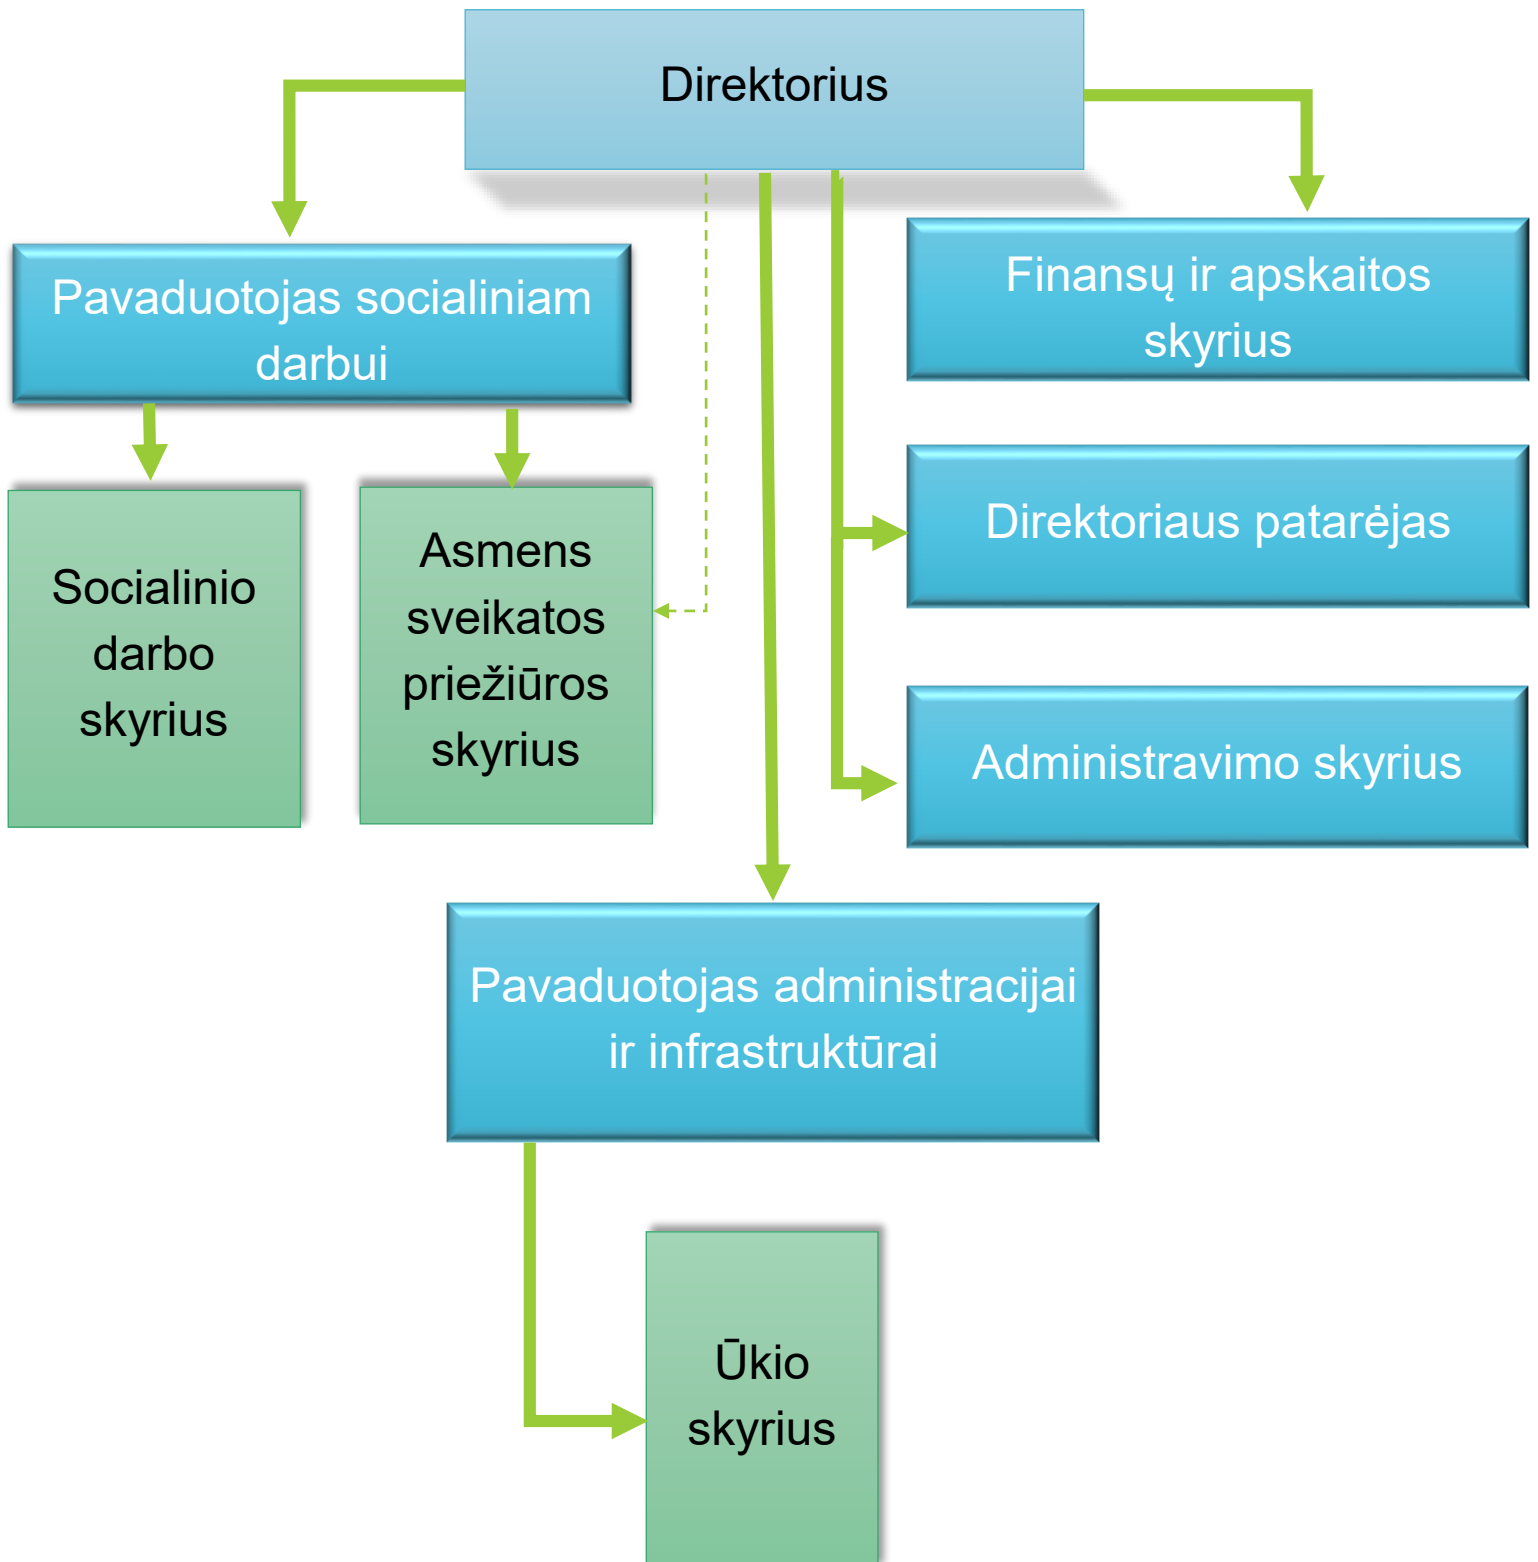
Direktorius

Pavaduotojas socialiniam darbui

Finansų ir apskaitos skyrius

Socialinio darbo skyrius

Asmens sveikatos priežiūros skyrius

Direktoriaus patarėjas

Administravimo skyrius

Pavaduotojas administracijai ir infrastruktūrai

Ūkio skyrius